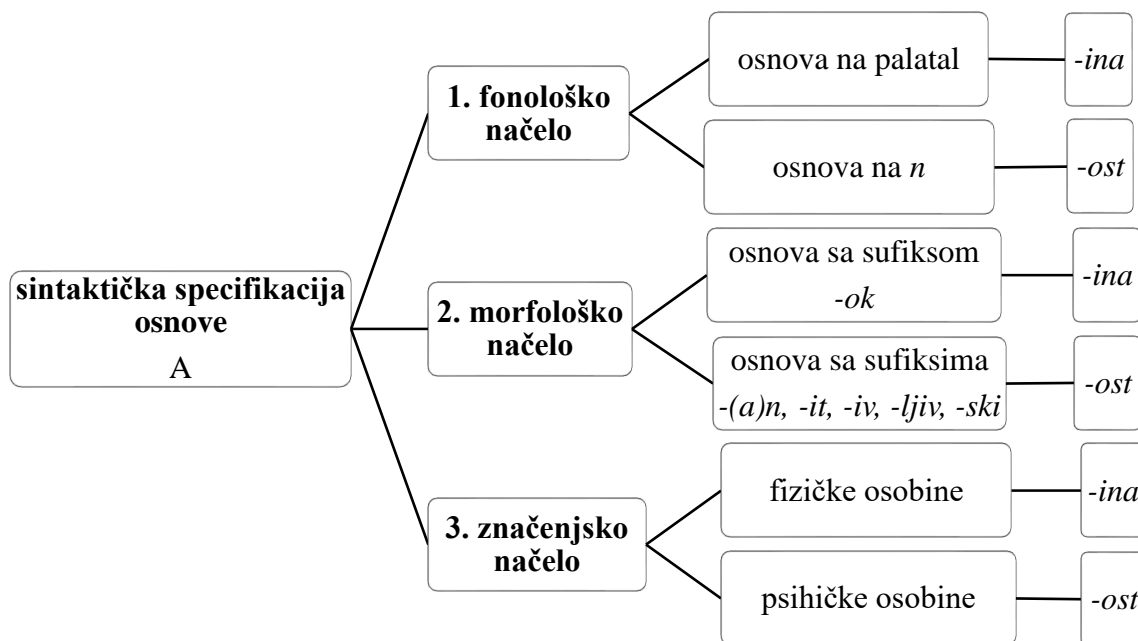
sintaktička specifikacija osnove
A

1. fonološko načelo

osnova na palatal — -ina

osnova na *n* — -ost

2. morfološko načelo

osnova sa sufiksom -ok — -ina

osnova sa sufiksima -(a)n, -it, -iv, -ljiv, -ski — -ost

3. značenjsko načelo

fizičke osobine — -ina

psihičke osobine — -ost